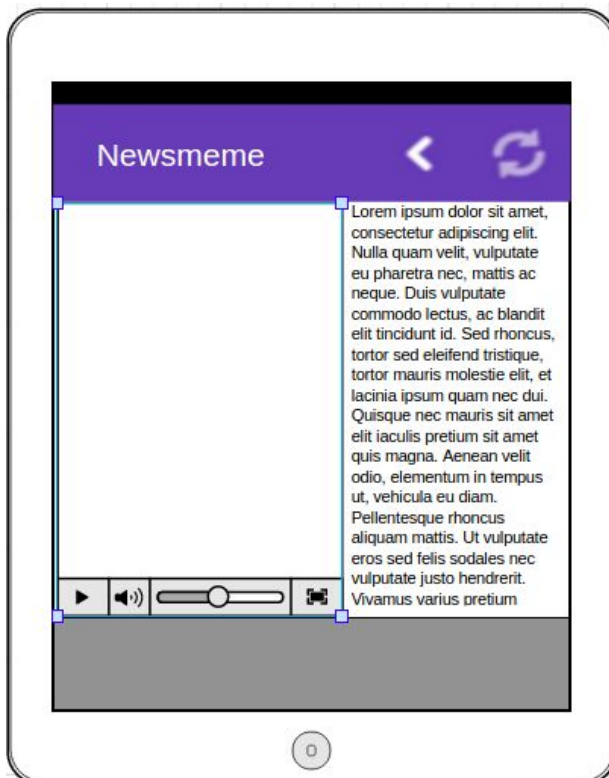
Newsmeme

Lorem ipsum dolor sit amet, consectetur adipiscing elit. Nulla quam velit, vulputate eu pharetra nec, mattis ac neque. Duis vulputate commodo lectus, ac blandit elit tincidunt id. Sed rhoncus, tortor sed eleifend tristique, tortor mauris molestie elit, et lacinia ipsum quam nec dui. Quisque nec mauris sit amet elit iaculis pretium sit amet quis magna. Aenean velit odio, elementum in tempus ut, vehicula eu diam. Pellentesque rhoncus aliquam mattis. Ut vulputate eros sed felis sodales nec vulputate justo hendrerit. Vivamus varius pretium